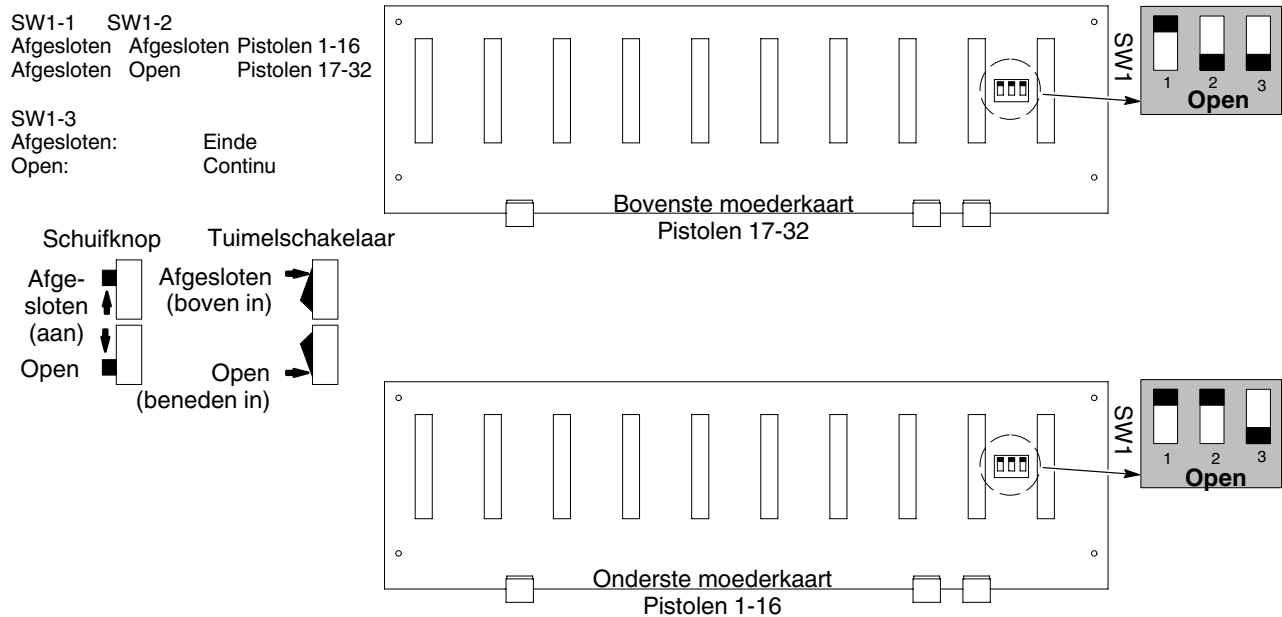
| SW1-1 | SW1-2 | |
|---|---|---|
| Afgesloten | Afgesloten | Pistolen 1-16 |
| Afgesloten | Open | Pistolen 17-32 |

SW1-3
Afgesloten: Einde
Open: Continu

SW1
1 2 3
Open

Bovenste moederkaart
Pistolen 17-32

Schuifknop
Afgesloten (aan)
Open

Tuimelschakelaar
Afgesloten (boven in)
Open (beneden in)

SW1
1 2 3
Open

Onderste moederkaart
Pistolen 1-16